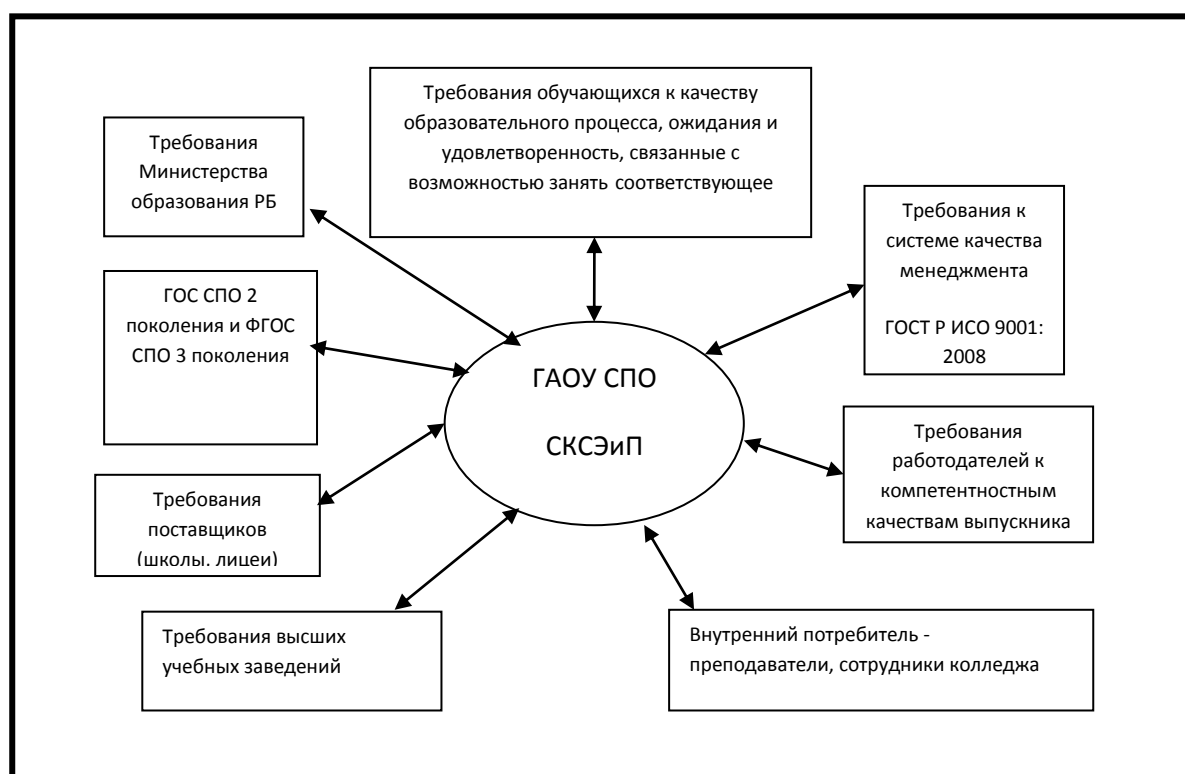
Требования обучающихся к качеству образовательного процесса, ожидания и удовлетворенность, связанные с возможностью занять соответствующее

Требования Министерства образования РБ

Требования к системе качества менеджмента

ГОСТ Р ИСО 9001: 2008

ГОС СПО 2 поколения и ФГОС СПО 3 поколения

ГАОУ СПО

СКСЭиП

Требования работодателей к компетентностным качествам выпускника

Требования поставщиков (школы. лицеи)

Требования высших учебных заведений

Внутренний потребитель - преподаватели, сотрудники колледжа